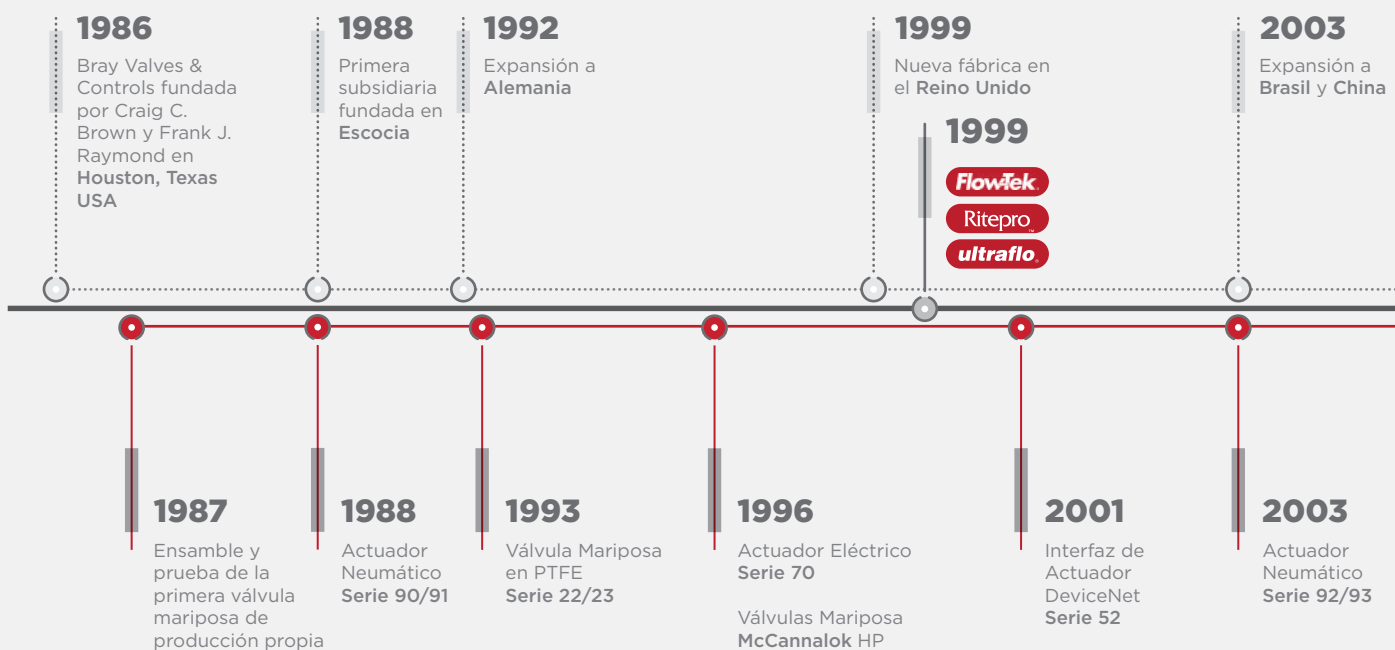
1986
Bray Valves & Controls fundada por Craig C. Brown y Frank J. Raymond en **Houston, Texas USA**

1988
Primera subsidiaria fundada en **Escocia**

1992
Expansión a **Alemania**

1999
Nueva fábrica en el **Reino Unido**

1999
Flow-Tek
Ritepro
ultraflo

2003
Expansión a **Brasil** y **China**

1987
Ensamble y prueba de la primera válvula mariposa de producción propia

1988
Actuador Neumático **Serie 90/91**

1993
Válvula Mariposa en PTFE **Serie 22/23**

1996
Actuador Eléctrico **Serie 70**

Válvulas Mariposa **McCannalok** HP

2001
Interfaz de Actuador DeviceNet **Serie 52**

2003
Actuador Neumático **Serie 92/93**